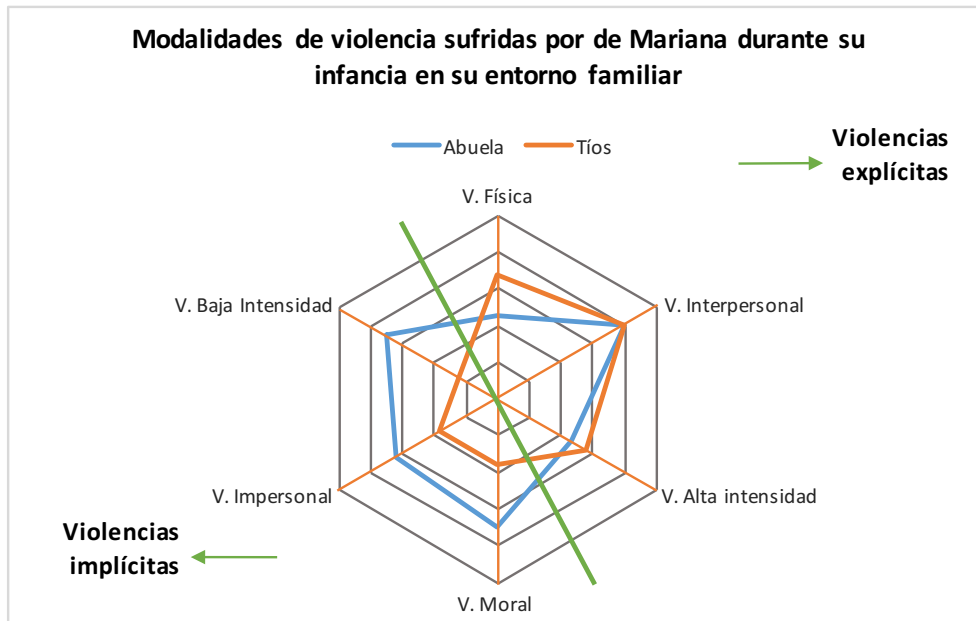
Modalidades de violencia sufridas por de Mariana durante su infancia en su entorno familiar

Abuela
Tíos

Violencias explícitas

V. Física
V. Interpersonal
V. Alta intensidad
V. Moral
V. Impersonal
V. Baja Intensidad

Violencias implícitas